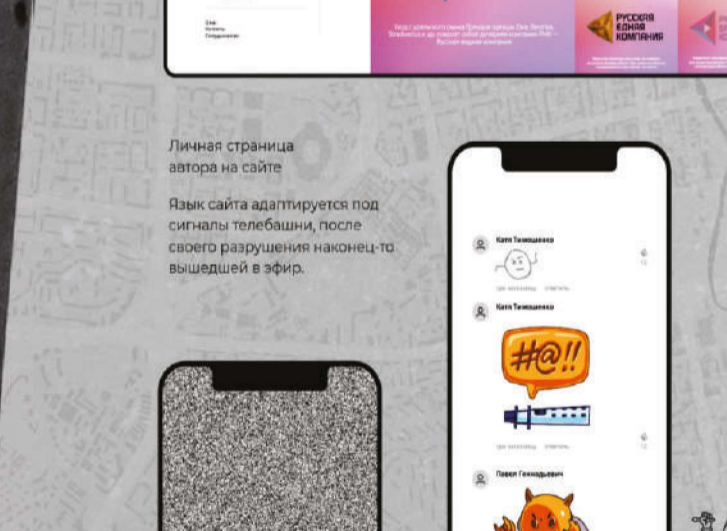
Блог
Контакты
Сотрудничество

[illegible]

РУССКАЯ ЕДИНАЯ КОМПАНИЯ

Личная страница автора на сайте

Язык сайта адаптируется под сигналы телебашни, после своего разрушения наконец-то вышедшей в эфир.

Катя Тимошенко

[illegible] ответить

Катя Тимошенко

#@!!

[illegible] ответить

Павел Геннадьевич